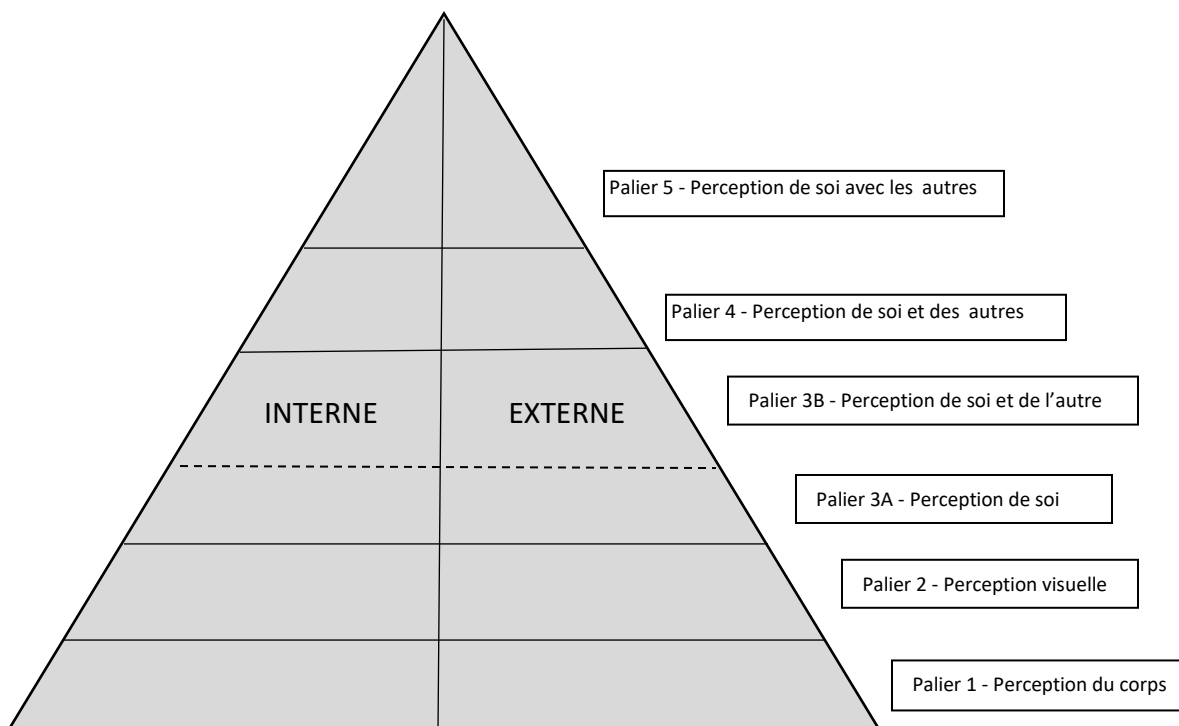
Palier 5 - Perception de soi avec les autres

Palier 4 - Perception de soi et des autres

INTERNE EXTERNE

Palier 3B - Perception de soi et de l'autre

Palier 3A - Perception de soi

Palier 2 - Perception visuelle

Palier 1 - Perception du corps